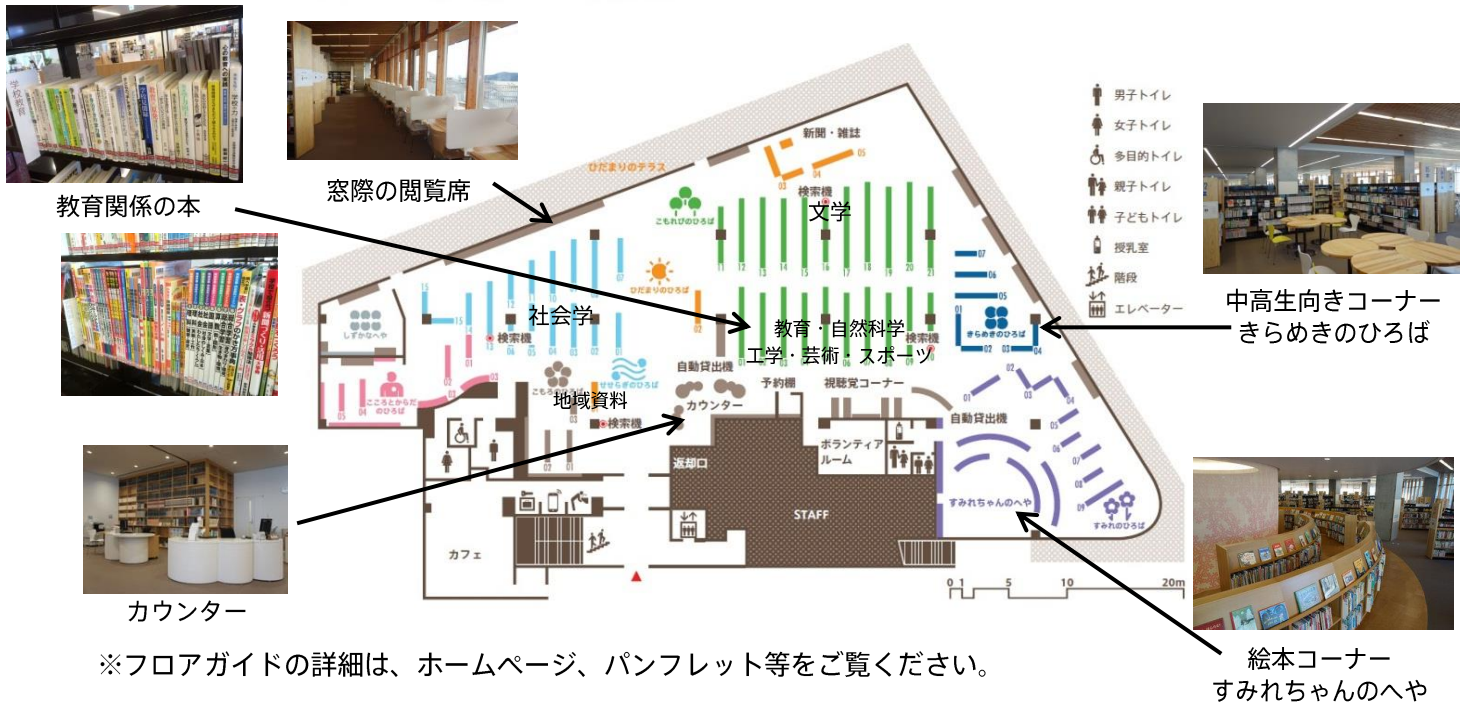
窓際の閲覧席

教育関係の本

ひだまりのテラス

新聞・雑誌

05

03

04

検索機

文学

こもれびのひろば

11 12 13 14 15 16 17 18 19 20 21

ひだまりのひろば

15

社会学

しずかなへや

検索機

教育・自然科学
工学・芸術・スポーツ

01 02 03 04 05 06 07 08 09 10

検索機

07

06

05

きらめきのひろば

01 02 03 04

自動貸出機

せせらぎのひろば

こころとからだのひろば

地域資料

カウンター

予約棚

視聴覚コーナー

自動貸出機

検索機

ボランティアルーム

返却口

STAFF

すみれちゃんのへや

すみれのひろば

カフェ

0 1 5 10 20m

男子トイレ

女子トイレ

多目的トイレ

親子トイレ

子どもトイレ

授乳室

階段

エレベーター

中高生向きコーナー
きらめきのひろば

カウンター

※フロアガイドの詳細は、ホームページ、パンフレット等をご覧ください。

絵本コーナー
すみれちゃんのへや